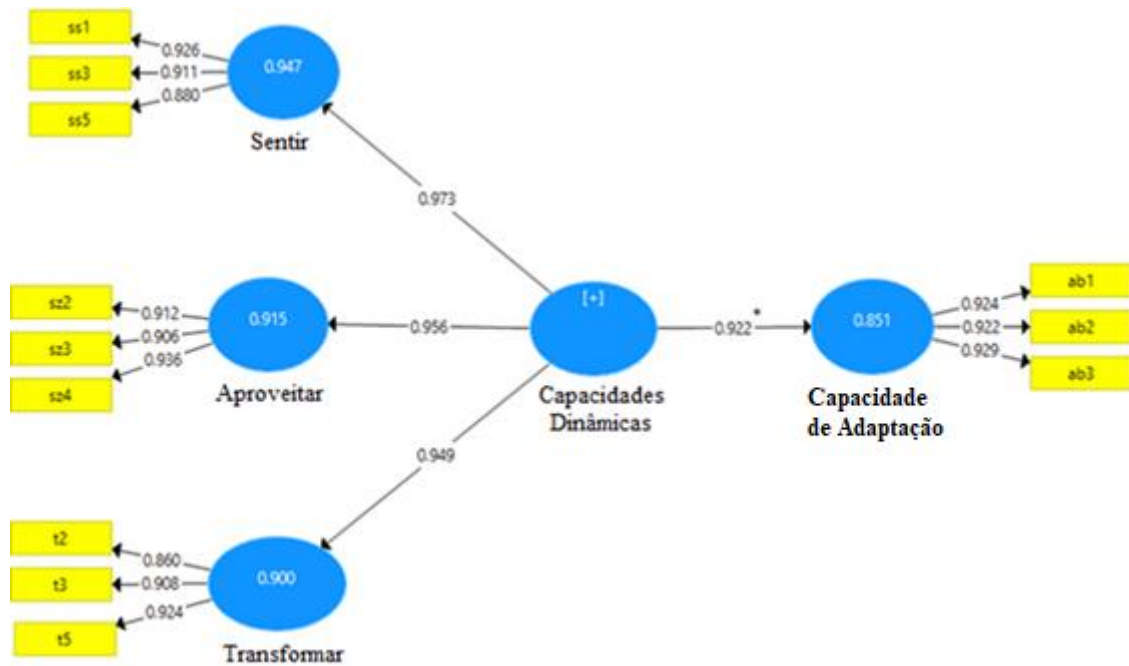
ss1
ss3
ss5
0.926
0.911
0.880
0.947
Sentir

0.973

sz2
sz3
sz4
0.912
0.906
0.936
0.915
Aproveitar

0.956

[+]
Capacidades Dinâmicas

0.922 *

0.851
Capacidade de Adaptação
0.924
0.922
0.929
ab1
ab2
ab3

0.949

t2
t3
t5
0.860
0.908
0.924
0.900
Transformar